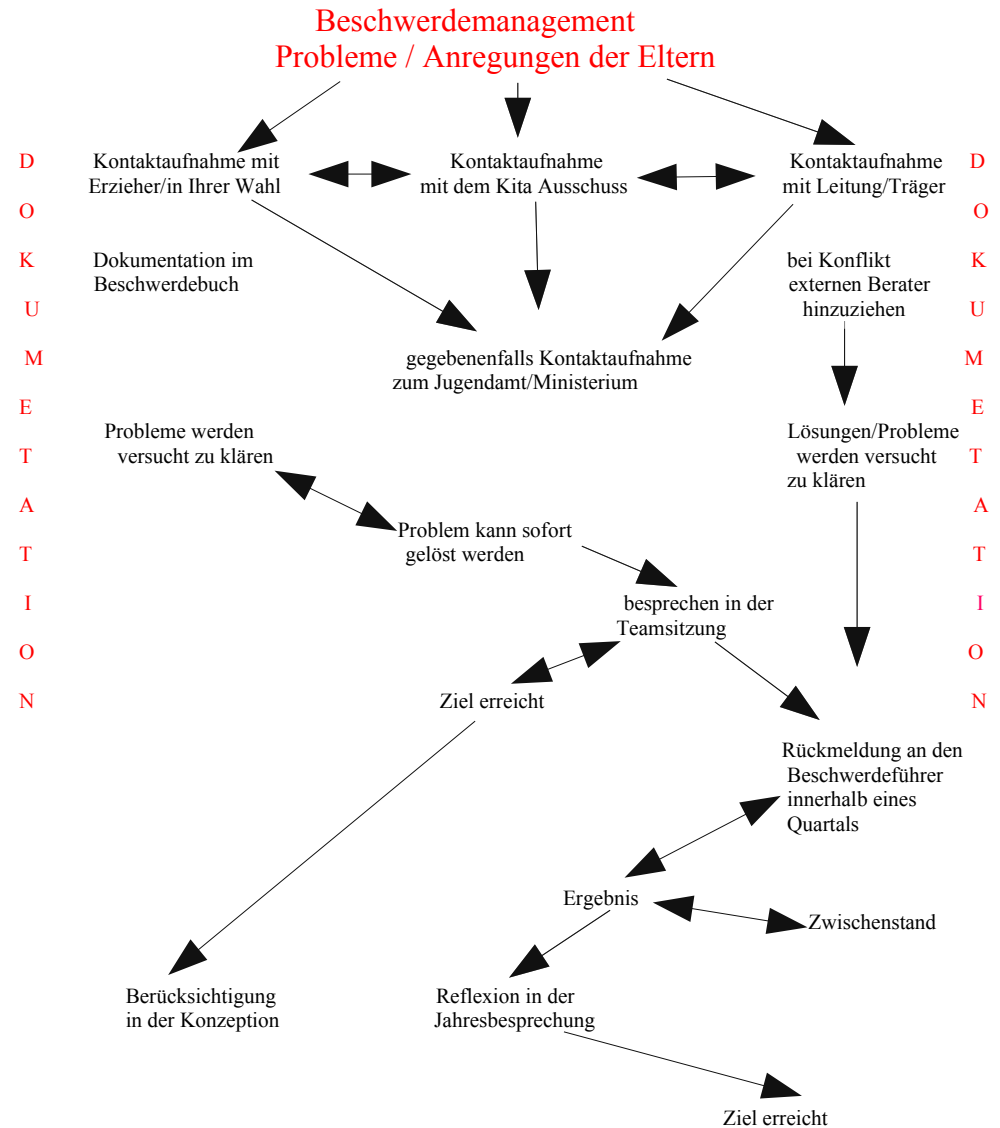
Beschwerdemanagement
Probleme / Anregungen der Eltern

D
O
K
U
M
E
N
T
A
T
I
O
N

Kontaktaufnahme mit Erzieher/in Ihrer Wahl

Kontaktaufnahme mit dem Kita Ausschuss

Kontaktaufnahme mit Leitung/Träger

D
O
K
U
M
E
N
T
A
T
I
O
N

Dokumentation im Beschwerdebuch

bei Konflikt externen Berater hinzuziehen

gegebenenfalls Kontaktaufnahme zum Jugendamt/Ministerium

Probleme werden versucht zu klären

Lösungen/Probleme werden versucht zu klären

Problem kann sofort gelöst werden

besprechen in der Teamsitzung

Ziel erreicht

Rückmeldung an den Beschwerdeführer innerhalb eines Quartals

Ergebnis

Zwischenstand

Berücksichtigung in der Konzeption

Reflexion in der Jahresbesprechung

Ziel erreicht